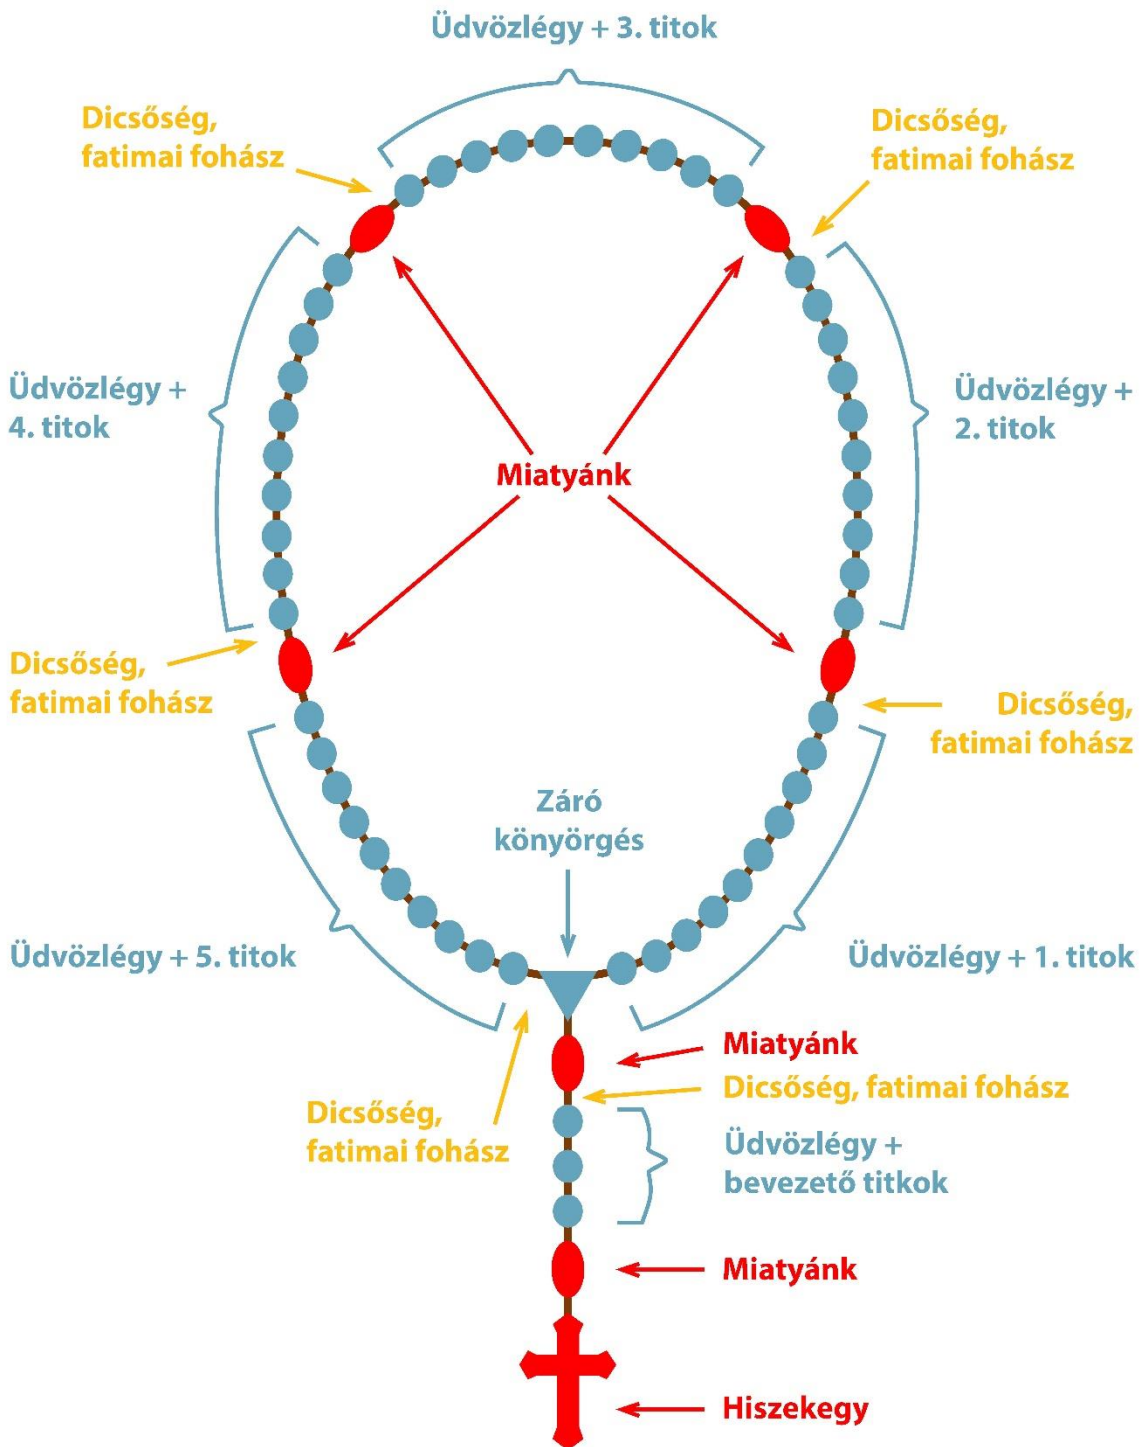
Üdvözlégy + 3. titok

Dicsőség, fatimai fohász

Dicsőség, fatimai fohász

Üdvözlégy + 4. titok

Üdvözlégy + 2. titok

Miatyánk

Dicsőség, fatimai fohász

Dicsőség, fatimai fohász

Záró könyörgés

Üdvözlégy + 5. titok

Üdvözlégy + 1. titok

Miatyánk

Dicsőség, fatimai fohász

Dicsőség, fatimai fohász

Üdvözlégy + bevezető titkok

Miatyánk

Hiszekegy